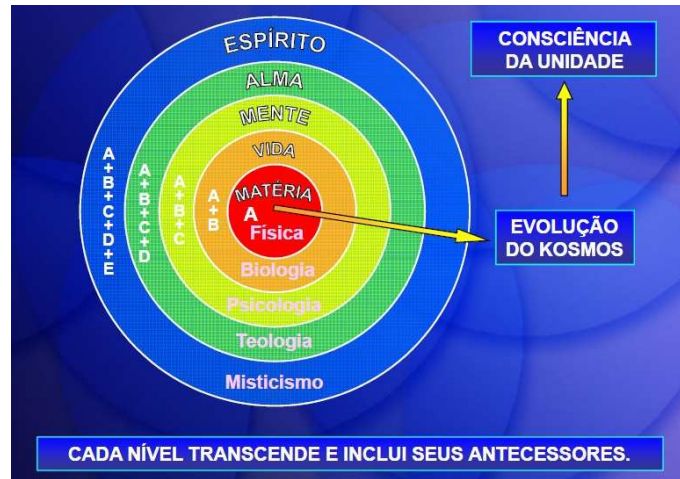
ESPÍRITO

ALMA

MENTE

VIDA

MATÉRIA

A

Física

Biologia

Psicologia

Teologia

Misticismo

A+B

A+B+C

A+B+C+D

A+B+C+D+E

CONSCIÊNCIA DA UNIDADE

EVOLUÇÃO DO KOSMOS

CADA NÍVEL TRANSCENDE E INCLUI SEUS ANTECESSORES.